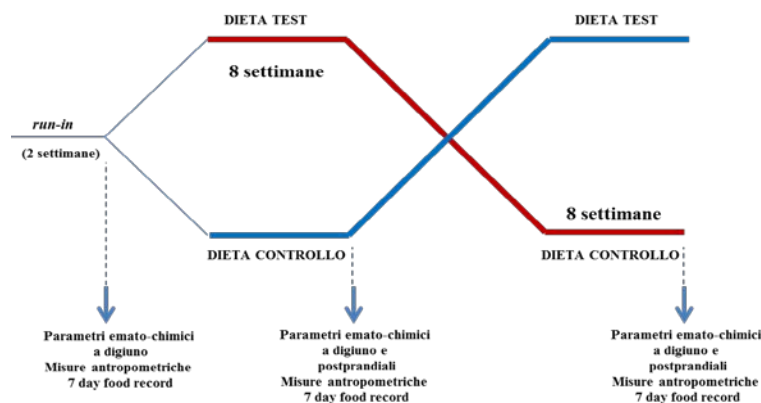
DIETA TEST

DIETA TEST

8 settimane

run-in

(2 settimane)

8 settimane

DIETA CONTROLLO

DIETA CONTROLLO

Parametri emato-chimici a digiuno
Misure antropometriche
7 day food record

Parametri emato-chimici a digiuno e postprandiali
Misure antropometriche
7 day food record

Parametri emato-chimici a digiuno e postprandiali
Misure antropometriche
7 day food record